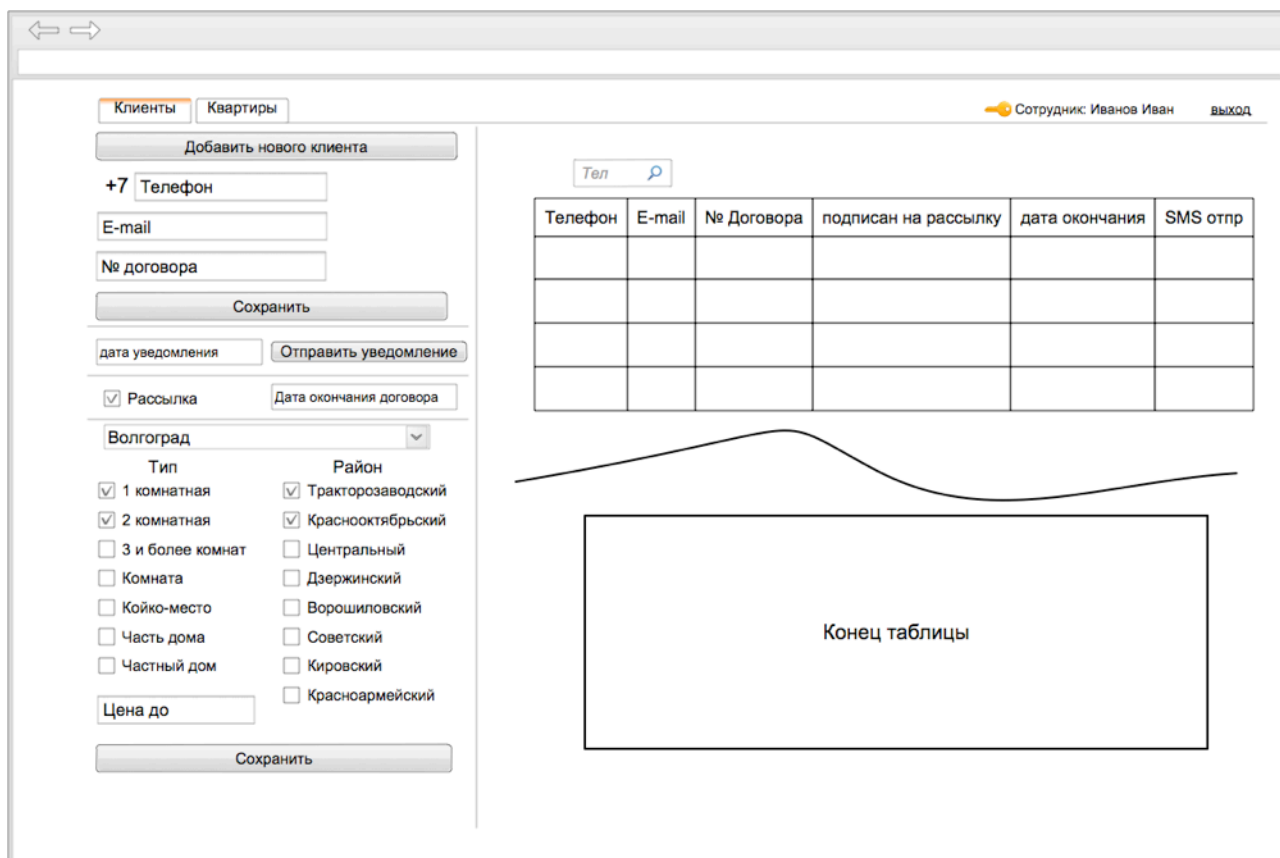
Клиенты | Квартиры

Сотрудник: Иванов Иван выход

Добавить нового клиента

+7 Телефон

E-mail

№ договора

Сохранить

дата уведомления | Отправить уведомление

Рассылка | Дата окончания договора

Волгоград

Тип
1 комнатная
2 комнатная
3 и более комнат
Комната
Койко-место
Часть дома
Частный дом

Район
Тракторозаводский
Краснооктябрьский
Центральный
Дзержинский
Ворошиловский
Советский
Кировский
Красноармейский

Цена до

Сохранить

Тел

| Телефон | E-mail | № Договора | подписан на рассылку | дата окончания | SMS отпр |
|---|---|---|---|---|---|
| | | | | | |
| | | | | | |
| | | | | | |
| | | | | | |

Конец таблицы